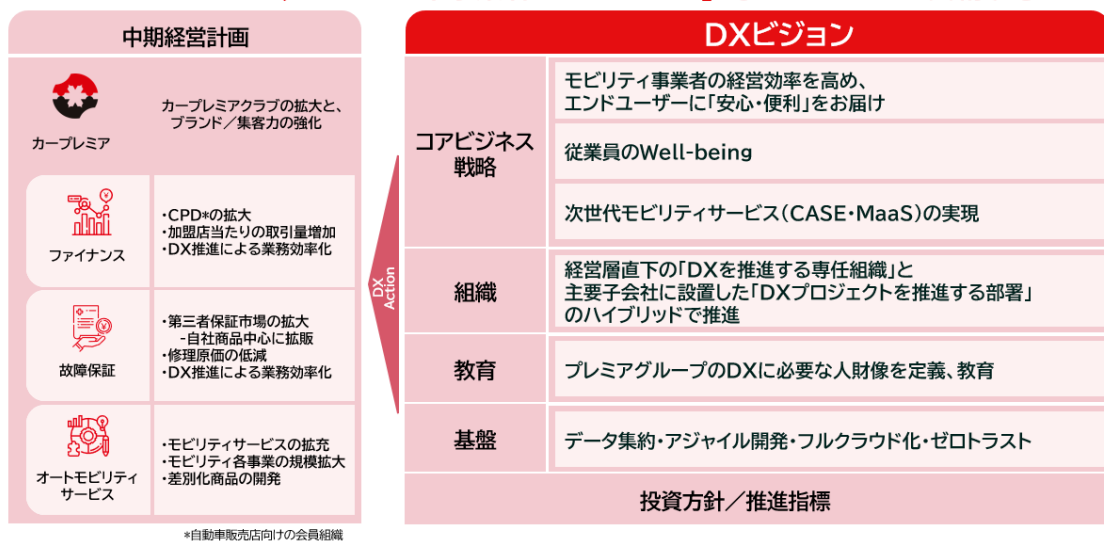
中期経営計画

カープレミア

カープレミアクラブの拡大と、ブランド／集客力の強化

ファイナンス

・CPD*の拡大
・加盟店当たりの取引量増加
・DX推進による業務効率化

故障保証

・第三者保証市場の拡大
　-自社商品中心に拡販
・修理原価の低減
・DX推進による業務効率化

オートモビリティサービス

・モビリティサービスの拡充
・モビリティ各事業の規模拡大
・差別化商品の開発

*自動車販売店向けの会員組織

DX Action

DXビジョン

| | |
|---|---|
| コアビジネス戦略 | モビリティ事業者の経営効率を高め、エンドユーザーに「安心・便利」をお届け |
| | 従業員のWell-being |
| | 次世代モビリティサービス（CASE・MaaS）の実現 |
| 組織 | 経営層直下の「DXを推進する専任組織」と主要子会社に設置した「DXプロジェクトを推進する部署」のハイブリッドで推進 |
| 教育 | プレミアグループのDXに必要な人財像を定義、教育 |
| 基盤 | データ集約・アジャイル開発・フルクラウド化・ゼロトラスト |

投資方針／推進指標